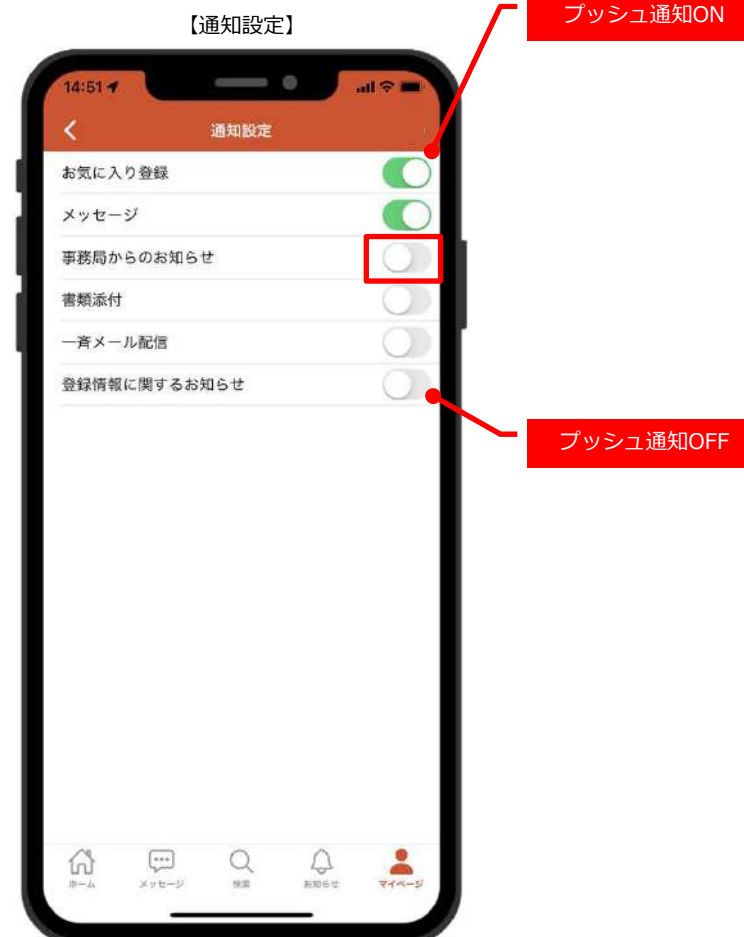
【通知設定】

プッシュ通知ON

14:51

通知設定

お気に入り登録

メッセージ

事務局からのお知らせ

書類添付

一斉メール配信

登録情報に関するお知らせ

プッシュ通知OFF

ホーム

メッセージ

検索

お知らせ

マイページ